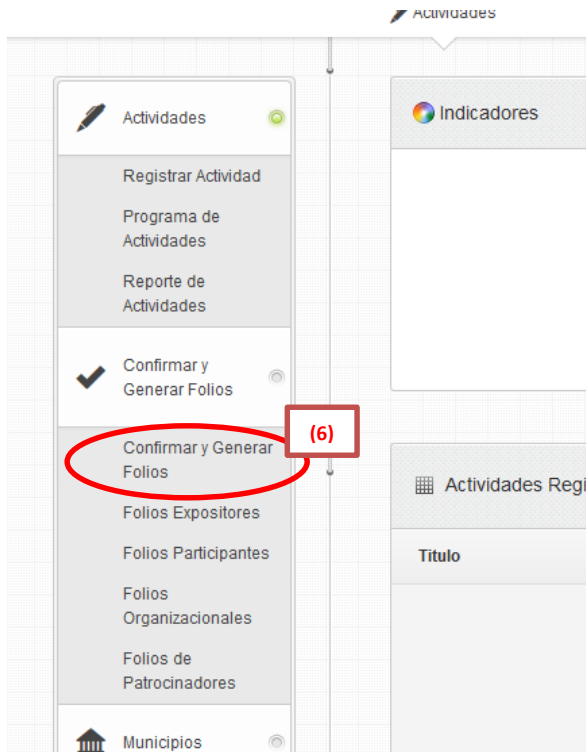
Actividades

Actividades

Registrar Actividad

Programa de Actividades

Reporte de Actividades

Confirmar y Generar Folios

Confirmar y Generar Folios

(6)

Folios Expositores

Folios Participantes

Folios Organizacionales

Folios de Patrocinadores

Municipios

Indicadores

Actividades Regi

Titulo